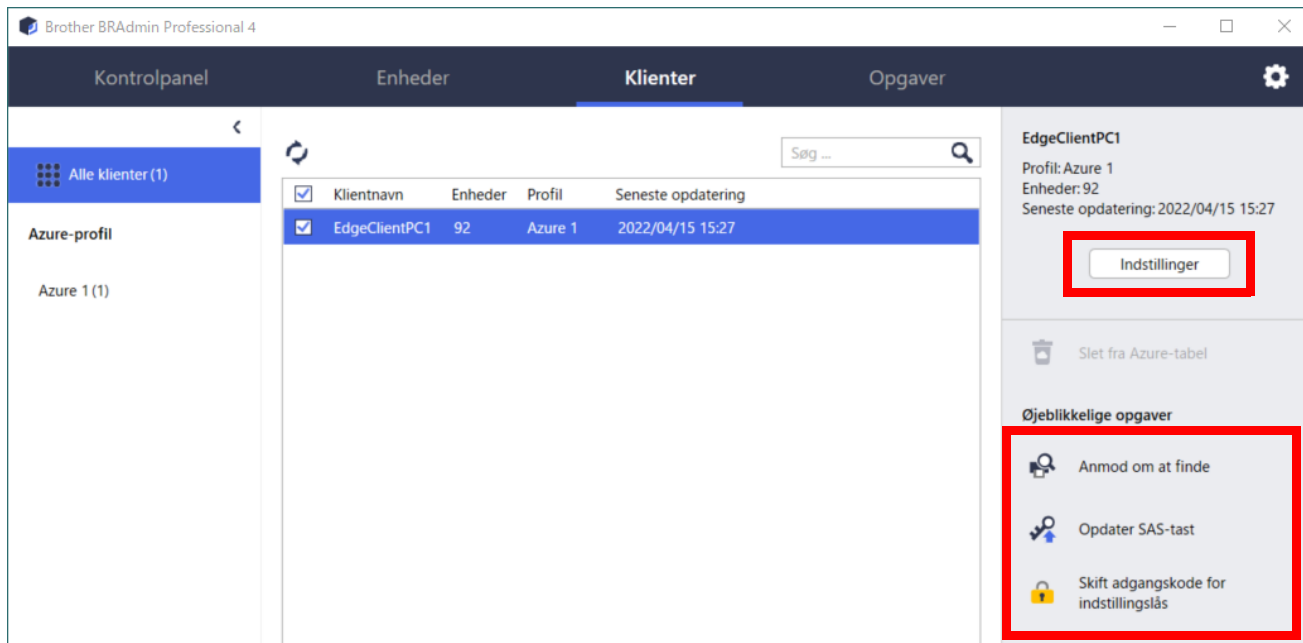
Brother BRAdmin Professional 4

Kontrolpanel
Enheder
Klienter
Opgaver

Alle klienter (1)

Azure-profil

Azure 1 (1)

Søg ...

| Klientnavn | Enheder | Profil | Seneste opdatering |
|---|---|---|---|
| EdgeClientPC1 | 92 | Azure 1 | 2022/04/15 15:27 |

EdgeClientPC1

Profil: Azure 1
Enheder: 92
Seneste opdatering: 2022/04/15 15:27

Indstillinger

Slet fra Azure-tabel

Øjeblikkelige opgaver

Anmod om at finde

Opdater SAS-tast

Skift adgangskode for indstillingslås